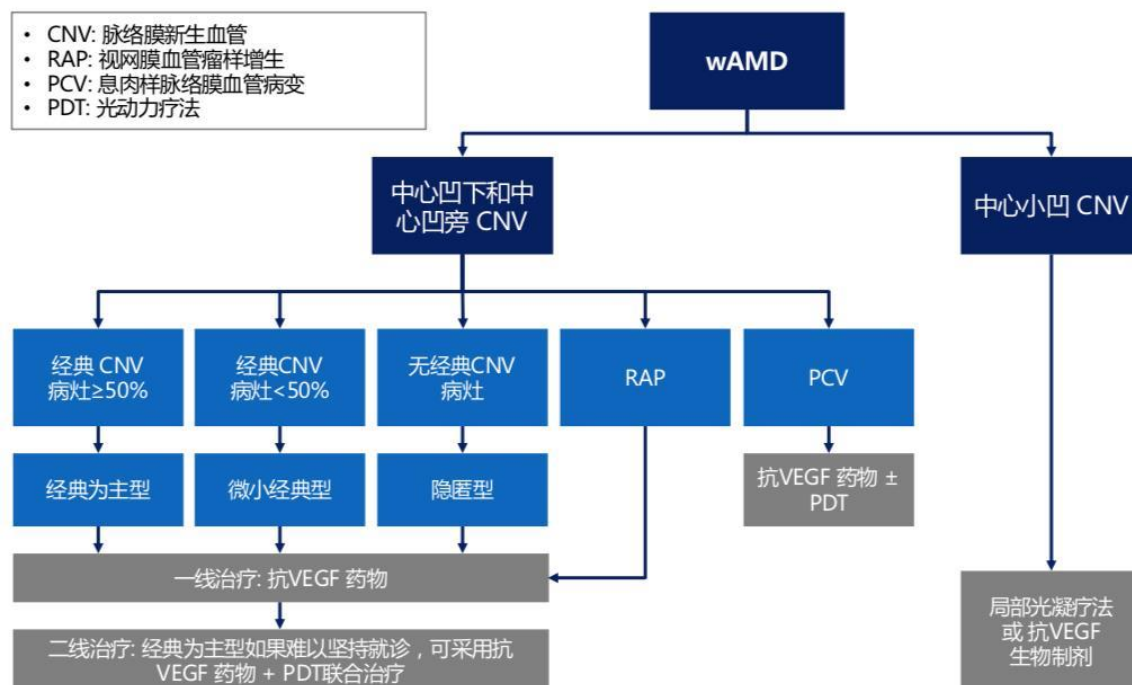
- CNV: 脉络膜新生血管
- RAP: 视网膜血管瘤样增生
- PCV: 息肉样脉络膜血管病变
- PDT: 光动力疗法

wAMD

中心凹下和中心凹旁 CNV

中心小凹 CNV

经典 CNV 病灶≥50%

经典CNV 病灶<50%

无经典CNV 病灶

RAP

PCV

经典为主型

微小经典型

隐匿型

抗VEGF 药物 ± PDT

一线治疗: 抗VEGF 药物

二线治疗: 经典为主型如果难以坚持就诊，可采用抗VEGF 药物 + PDT联合治疗

局部光凝疗法或 抗VEGF 生物制剂